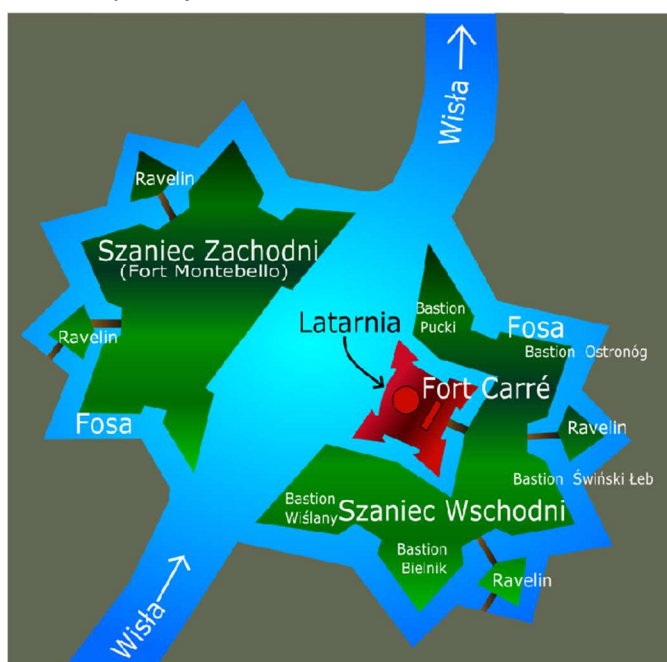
Wisła →

Ravelin

Szaniec Zachodni
(Fort Montebello)

Ravelin

Fosa

Bastion Pucki

Latarnia

Fosa

Bastion Ostronóg

Fort Carré

Ravelin

Bastion Świński Łeb

Bastion Wiślany

Szaniec Wschodni

Bastion Bielnik

Ravelin

Wisła →